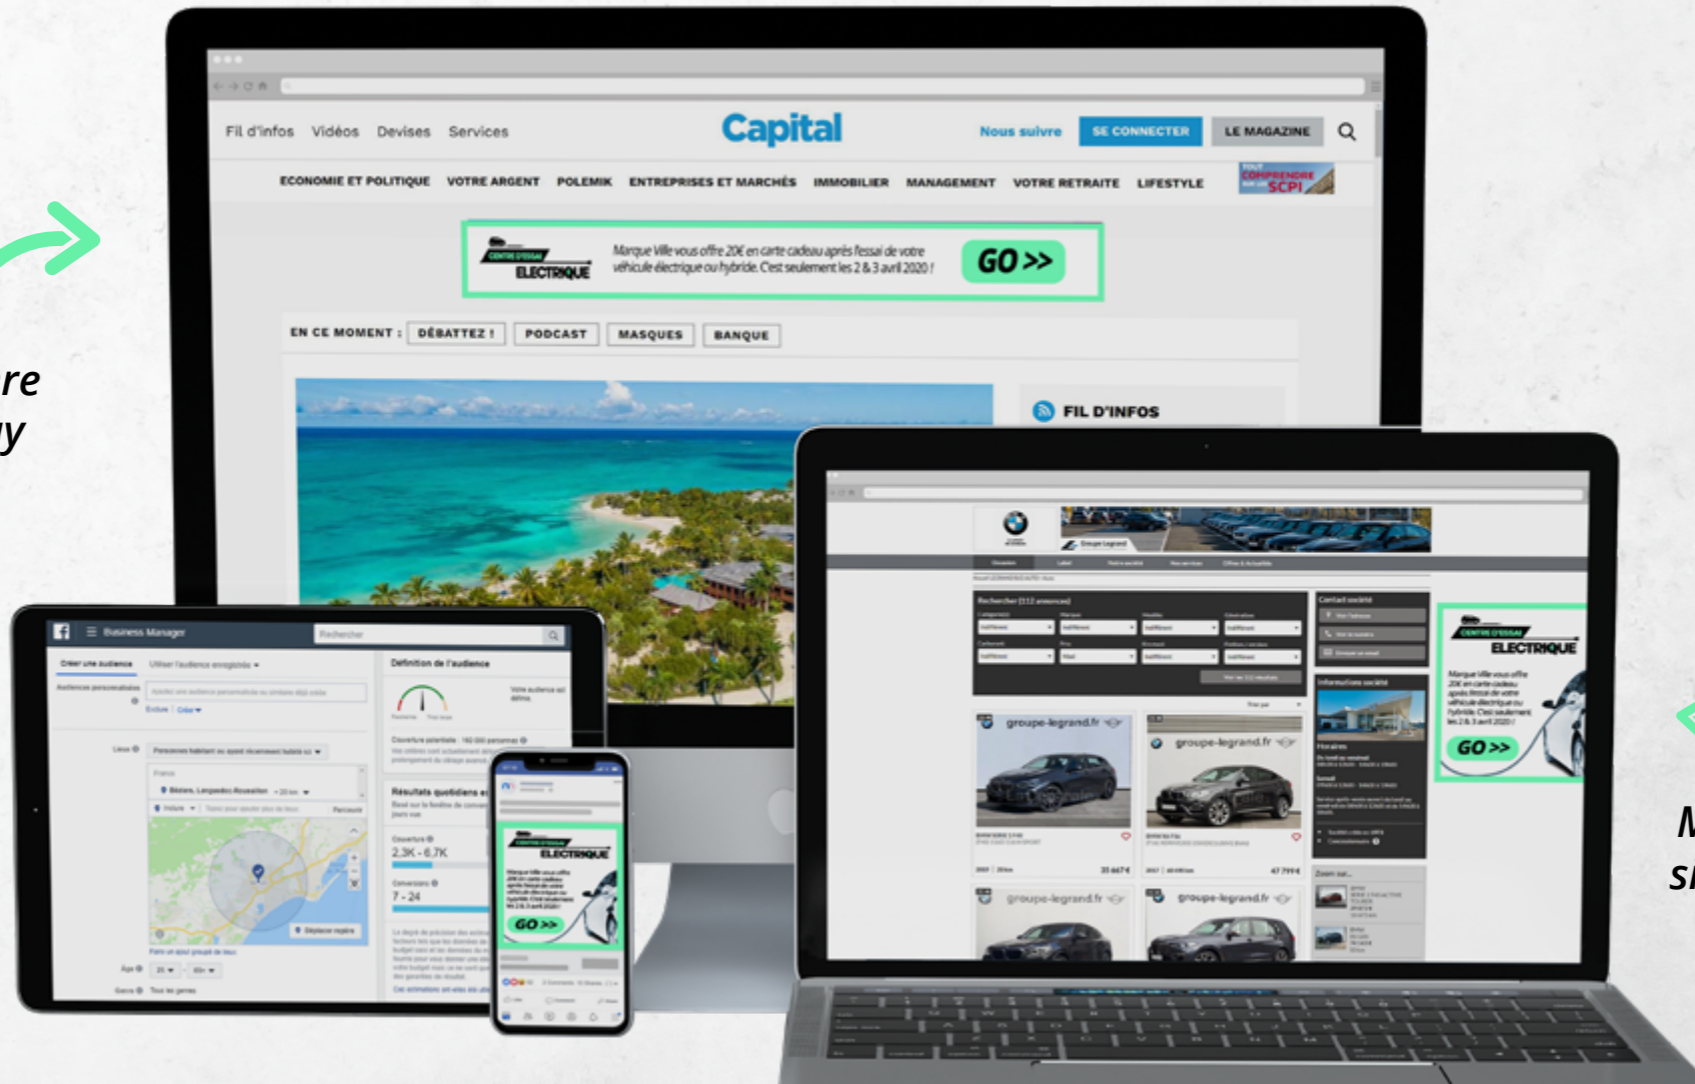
re
y

Fil d'infos Vidéos Devises Services

Capital

Nous suivre SE CONNECTER LE MAGAZINE

ECONOMIE ET POLITIQUE VOTRE ARGENT POLEMIK ENTREPRISES ET MARCHÉS IMMOBILIER MANAGEMENT VOTRE RETRAITE LIFESTYLE

TOUT COMPRENDRE SUR LA SCPI

CENTRE D'ESSAI ELECTRIQUE

Marque Ville vous offre 20€ en carte cadeau après l'essai de votre véhicule électrique ou hybride. C'est seulement les 2 & 3 avril 2020 !

GO >>

EN CE MOMENT : DÉBATTEZ ! PODCAST MASQUES BANQUE

FIL D'INFOS

Business Manager

Rechercher

Créer une audience

Définition de l'audience

2,3K - 6,7K

7 - 24

CENTRE D'ESSAI ELECTRIQUE

Marque Ville vous offre 20€ en carte cadeau après l'essai de votre véhicule électrique ou hybride. C'est seulement les 2 & 3 avril 2020 !

GO >>

groupe-legrand.fr

groupe-legrand.fr

groupe-legrand.fr

groupe-legrand.fr

CENTRE D'ESSAI ELECTRIQUE

Marque Ville vous offre 20€ en carte cadeau après l'essai de votre véhicule électrique ou hybride. C'est seulement les 2 & 3 avril 2020 !

GO >>

M
sl